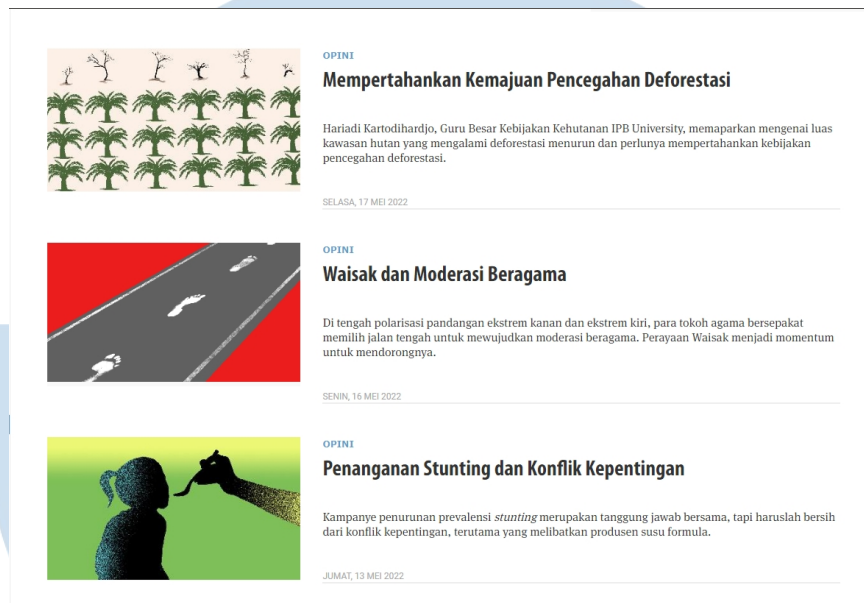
OPINI

Mempertahankan Kemajuan Pencegahan Deforestasi

Hariadi Kartodihardjo, Guru Besar Kebijakan Kehutanan IPB University, memaparkan mengenai luas kawasan hutan yang mengalami deforestasi menurun dan perlunya mempertahankan kebijakan pencegahan deforestasi.

SELASA, 17 MEI 2022

OPINI

Waisak dan Moderasi Beragama

Di tengah polarisasi pandangan ekstrem kanan dan ekstrem kiri, para tokoh agama bersepakat memilih jalan tengah untuk mewujudkan moderasi beragama. Perayaan Waisak menjadi momentum untuk mendorongnya.

SENIN, 16 MEI 2022

OPINI

Penanganan Stunting dan Konflik Kepentingan

Kampanye penurunan prevalensi stunting merupakan tanggung jawab bersama, tapi haruslah bersih dari konflik kepentingan, terutama yang melibatkan produsen susu formula.

JUMAT, 13 MEI 2022